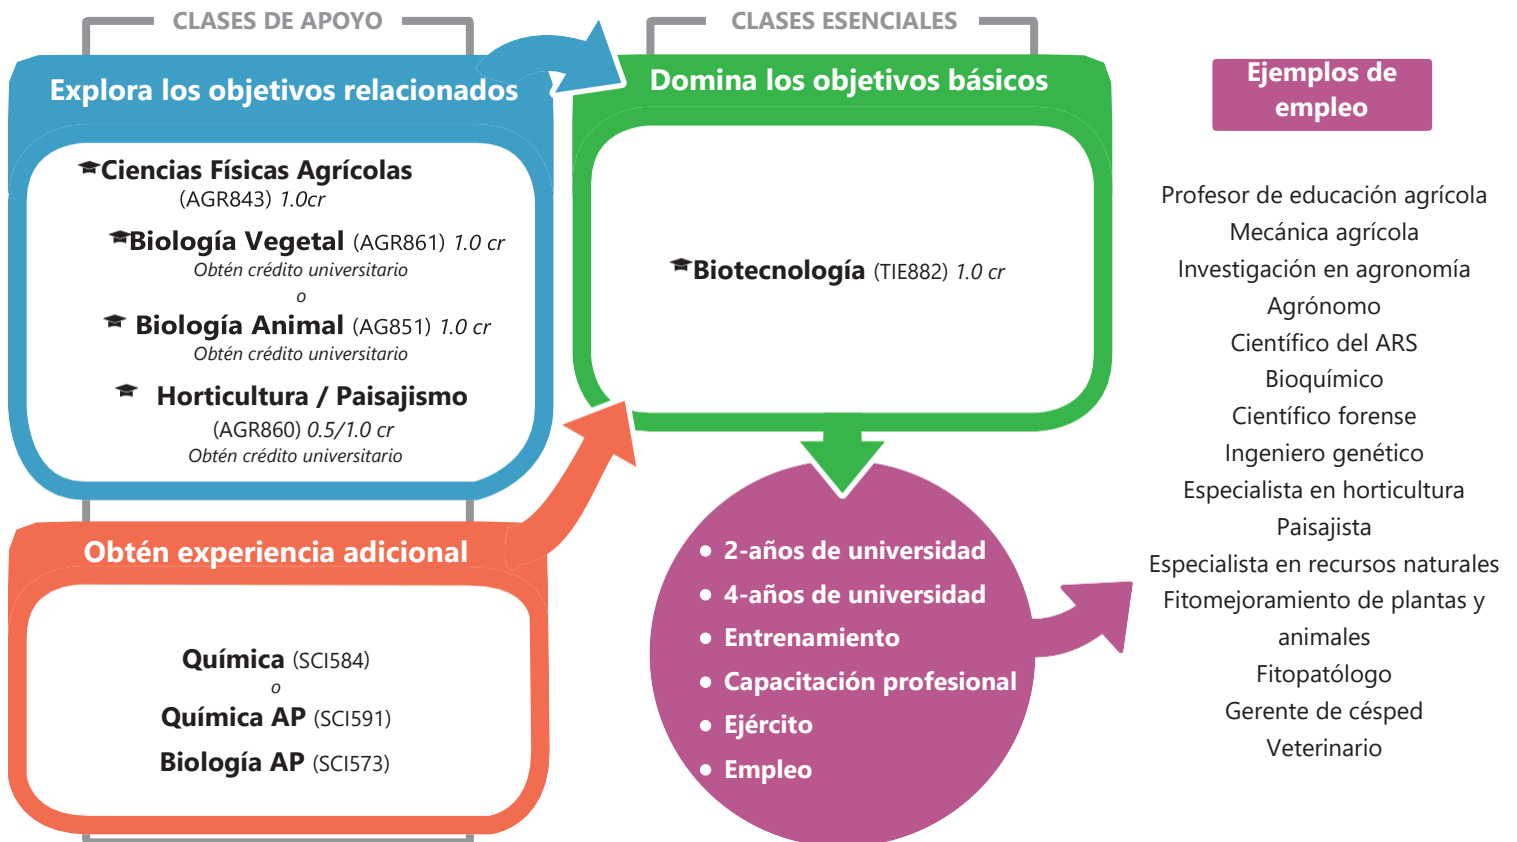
CLASES DE APOYO

Explora los objetivos relacionados

Ciencias Físicas Agrícolas (AGR843) 1.0cr

Biología Vegetal (AGR861) 1.0 cr
Obtén crédito universitario
o
Biología Animal (AG851) 1.0 cr
Obtén crédito universitario

Horticultura / Paisajismo (AGR860) 0.5/1.0 cr
Obtén crédito universitario

Obtén experiencia adicional

Química (SCI584)
o
Química AP (SCI591)
Biología AP (SCI573)

CLASES ESENCIALES

Domina los objetivos básicos

Biotecnología (TIE882) 1.0 cr

- 2-años de universidad
- 4-años de universidad
- Entrenamiento
- Capacitación profesional
- Ejército
- Empleo

Ejemplos de empleo

Profesor de educación agrícola
Mecánica agrícola
Investigación en agronomía
Agrónomo
Científico del ARS
Bioquímico
Científico forense
Ingeniero genético
Especialista en horticultura
Paisajista
Especialista en recursos naturales
Fitomejoramiento de plantas y animales
Fitopatólogo
Gerente de césped
Veterinario